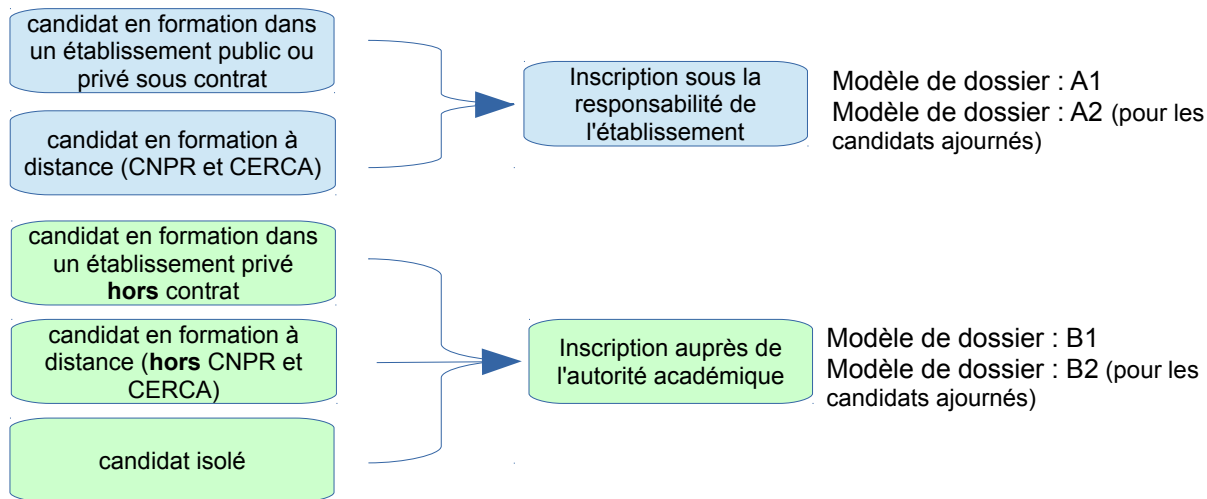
candidat en formation dans un établissement public ou privé sous contrat

candidat en formation à distance (CNPR et CERCA)

Inscription sous la responsabilité de l'établissement

Modèle de dossier : A1
Modèle de dossier : A2 (pour les candidats ajournés)

candidat en formation dans un établissement privé **hors** contrat

candidat en formation à distance (**hors** CNPR et CERCA)

candidat isolé

Inscription auprès de l'autorité académique

Modèle de dossier : B1
Modèle de dossier : B2 (pour les candidats ajournés)